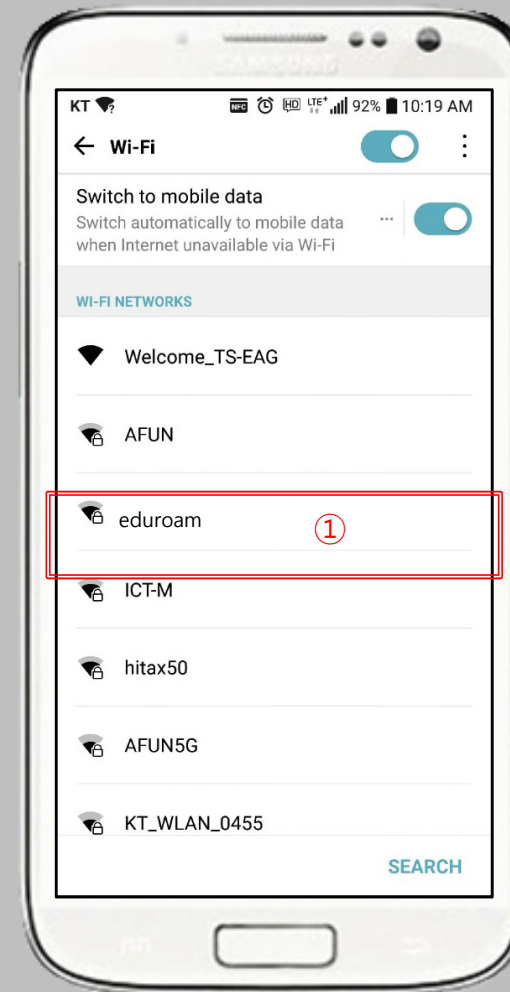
SAMSUNG

KT NFC HD LTE 92% 10:19 AM

← Wi-Fi

Switch to mobile data
Switch automatically to mobile data when Internet unavailable via Wi-Fi

WI-FI NETWORKS

Welcome_TS-EAG

AFUN

eduroam ①

ICT-M

hitax50

AFUN5G

KT_WLAN_0455

SEARCH